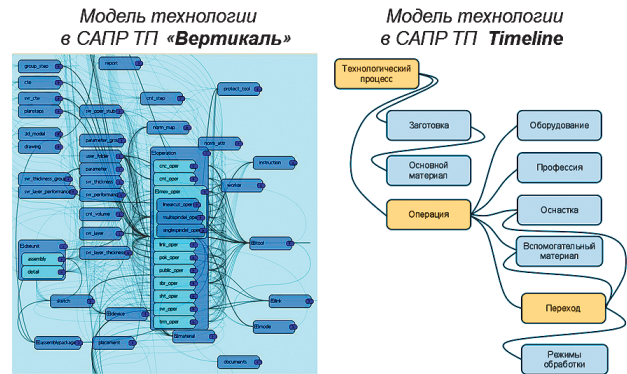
Модель технологии в САПР ТП «Вертикаль»

Модель технологии в САПР ТП Timeline

group_chap
cte
sw_chp
planirass
3d_model
drawing
report
sw_oper_mult
cnt_chap
project_tool
parameter_grp
user_folder
parameter
sw_thickness
sw_performance
sw_thickness_group
sw_laser_performance
cnt_volume
cnt_laser
cnt_laser_thickness
norm_map
Operation
cnc_oper
cnt_oper
Elmex_oper
linearcut_oper
multispindel_oper
singlespindel_oper
link_oper
pok_oper
public_oper
libr_oper
shyl_oper
sw_oper
tem_oper
Elmaterial
ttools_attr
instruction
worker
Eltool
Eldetail
assembly
detail
sketch
Eldevice
Elink
Elmode
Elassemblypackage
placement
documents

Технологический процесс
Заготовка
Основной материал
Операция
Оборудование
Профессия
Оснастка
Вспомогательный материал
Переход
Режимы обработки